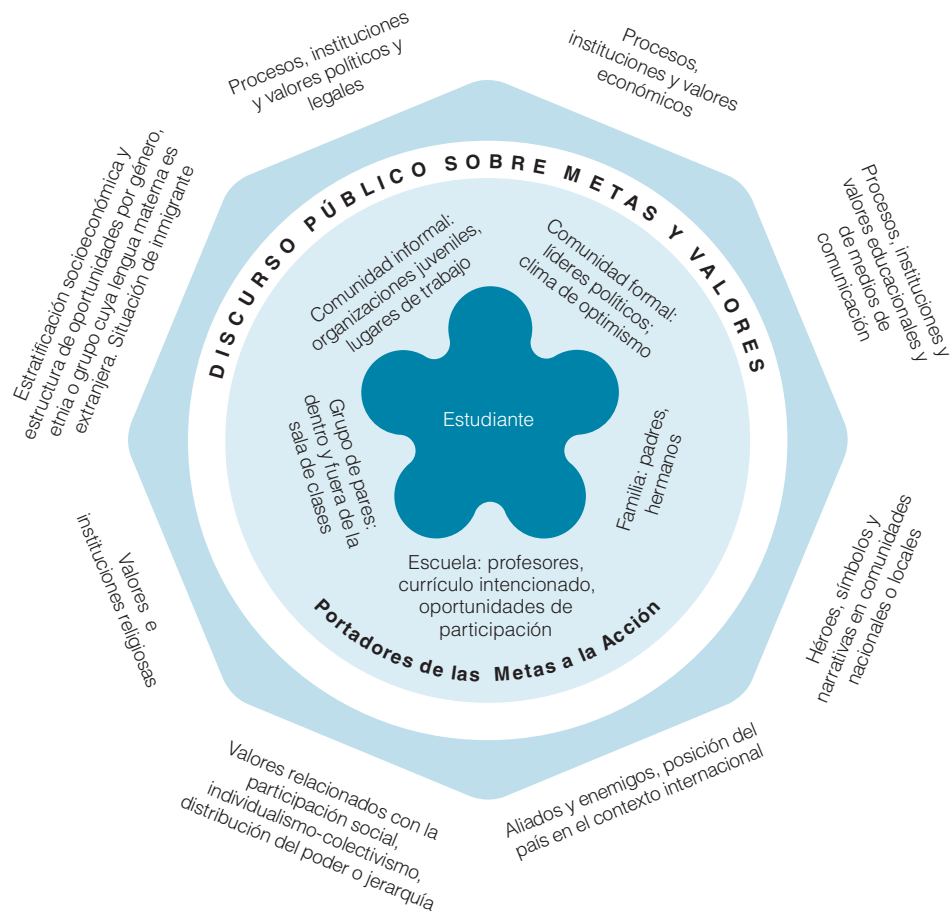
Procesos, instituciones y valores políticos y legales

Procesos, instituciones y valores económicos

Procesos, instituciones y valores educacionales y de medios de comunicación

Héroes, símbolos y narrativas en comunidades nacionales o locales

Aliados y enemigos, posición del país en el contexto internacional

Valores relacionados con la participación social, individualismo-colectivismo, distribución del poder o jerarquía

Valores e instituciones religiosas

Estratificación socioeconómica y estructura de oportunidades por género, etnia o grupo cuya lengua materna es extranjera. Situación de inmigrante

DISCURSO PÚBLICO SOBRE METAS Y VALORES

Comunidad informal: organizaciones juveniles, lugares de trabajo

Comunidad formal: líderes políticos; clima de optimismo

Grupo de pares: dentro y fuera de la sala de clases

Estudiante

Familia: padres, hermanos

Escuela: profesores, currículo intencionado, oportunidades de participación

Portadores de las Metas a la Acción